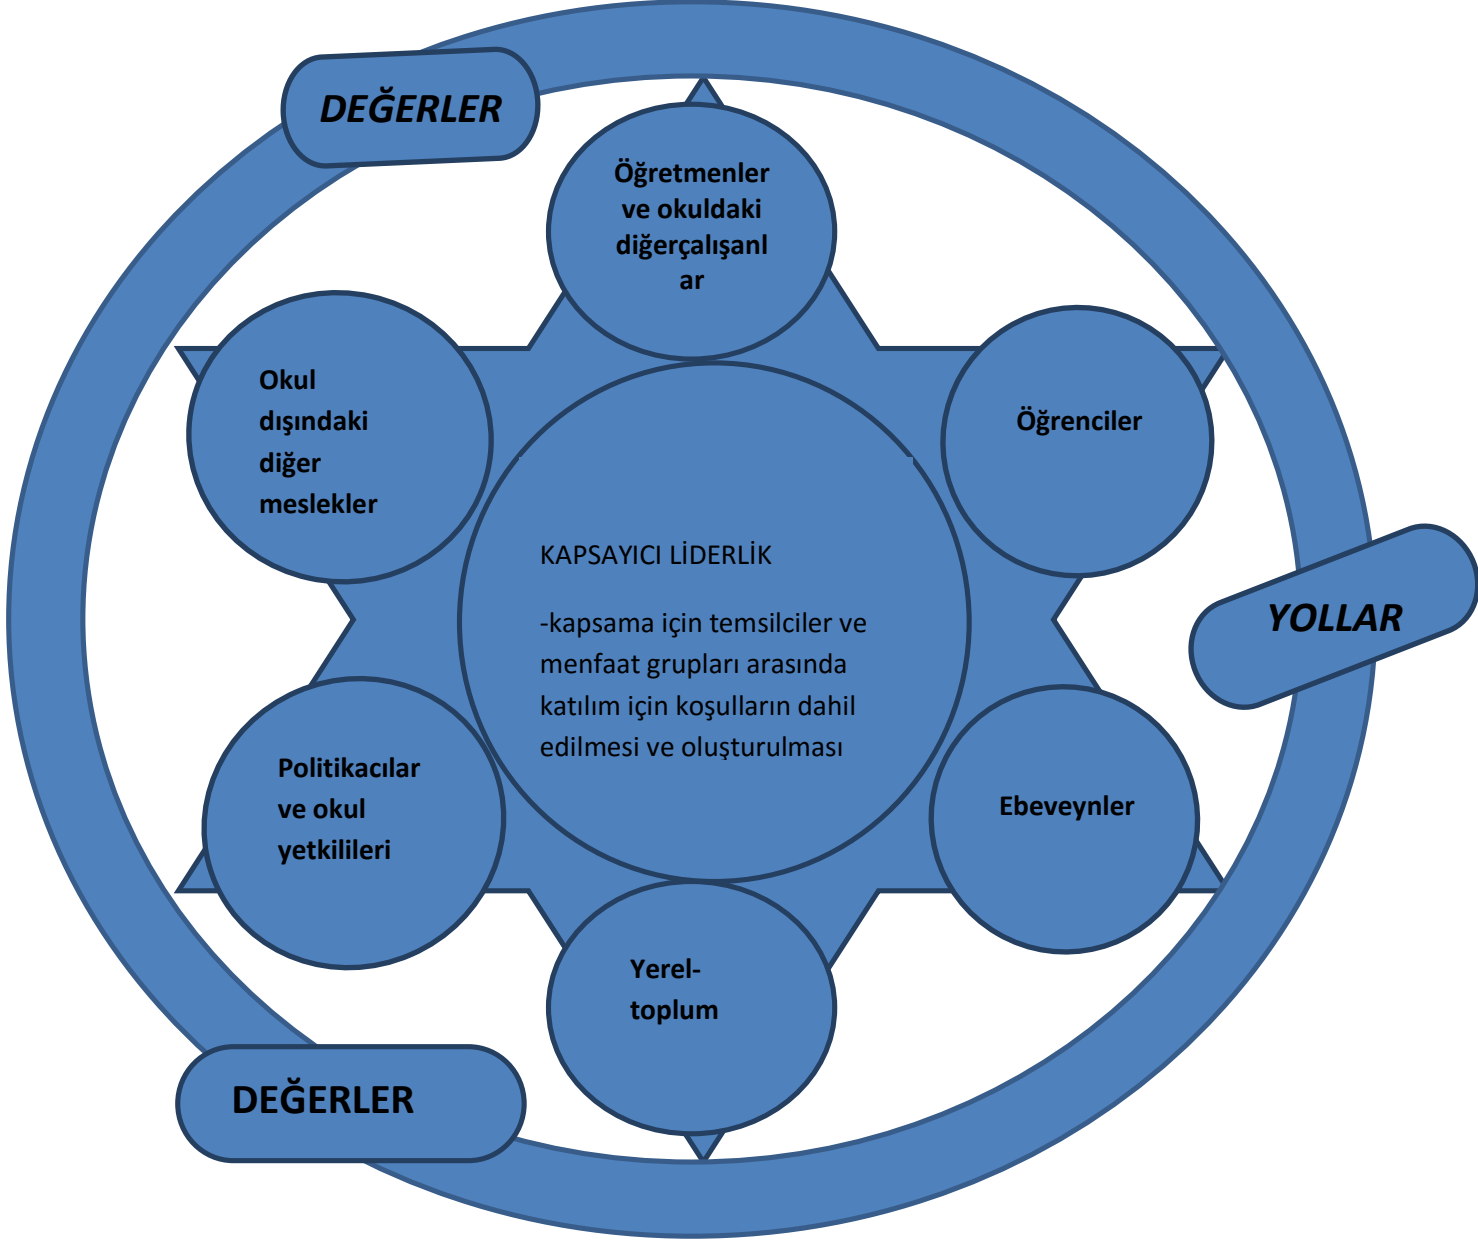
DEĞERLER

Öğretmenler ve okuldaki diğerçalışanl ar

Okul dışındaki diğer meslekler

Öğrenciler

KAPSAYICI LİDERLİK

-kapsama için temsilciler ve menfaat grupları arasında katılım için koşulların dahil edilmesi ve oluşturulması

YOLLAR

Politikacılar ve okul yetkilileri

Ebeveynler

Yerel-toplum

DEĞERLER